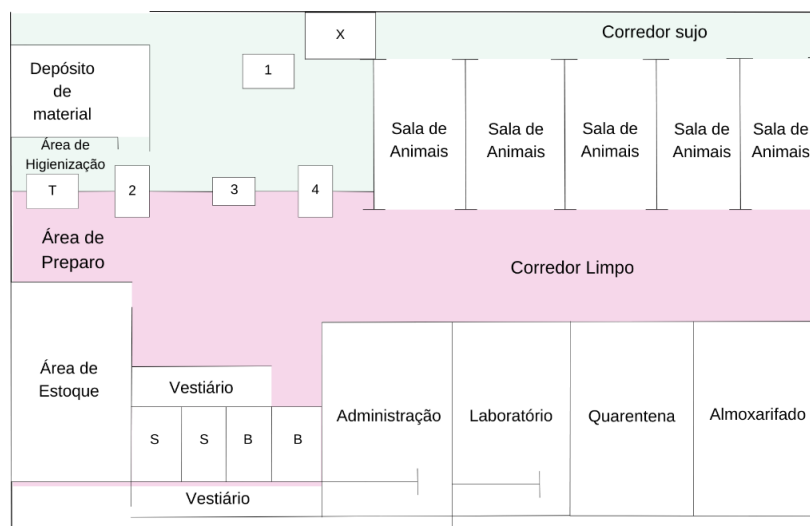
X

Corredor sujo

Depósito de material

1

Área de Higienização

T

2

3

4

Sala de Animais

Sala de Animais

Sala de Animais

Sala de Animais

Sala de Animais

Área de Preparo

Corredor Limpo

Área de Estoque

Vestiário

S

S

B

B

Administração

Laboratório

Quarentena

Almoxarifado

Vestiário